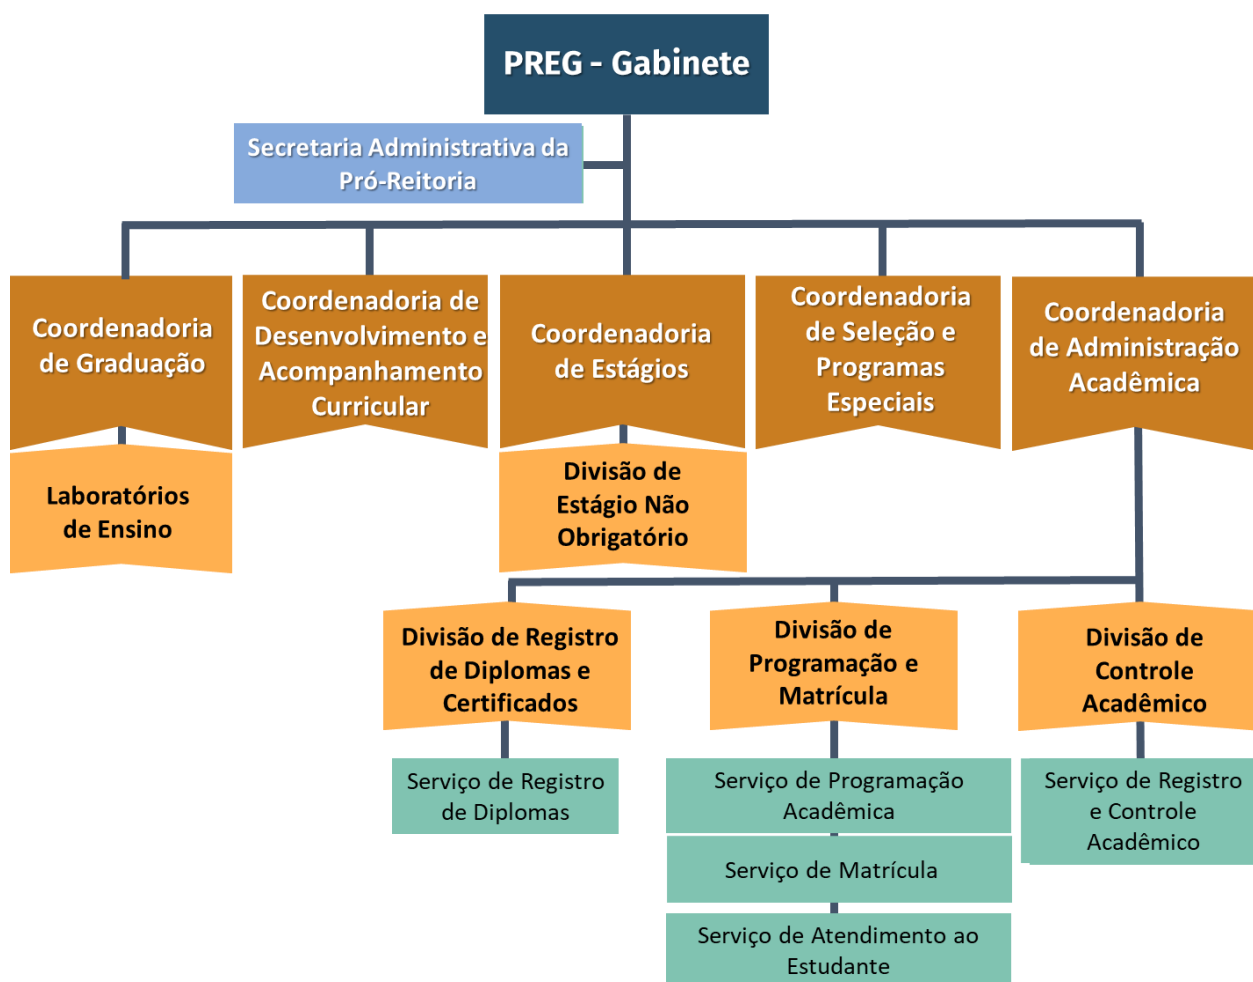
PREG - Gabinete

Secretaria Administrativa da Pró-Reitoria

Coordenadoria de Graduação

Coordenadoria de Desenvolvimento e Acompanhamento Curricular

Coordenadoria de Estágios

Coordenadoria de Seleção e Programas Especiais

Coordenadoria de Administração Acadêmica

Laboratórios de Ensino

Divisão de Estágio Não Obrigatório

Divisão de Registro de Diplomas e Certificados

Divisão de Programação e Matrícula

Divisão de Controle Acadêmico

Serviço de Registro de Diplomas

Serviço de Programação Acadêmica

Serviço de Matrícula

Serviço de Atendimento ao Estudante

Serviço de Registro e Controle Acadêmico